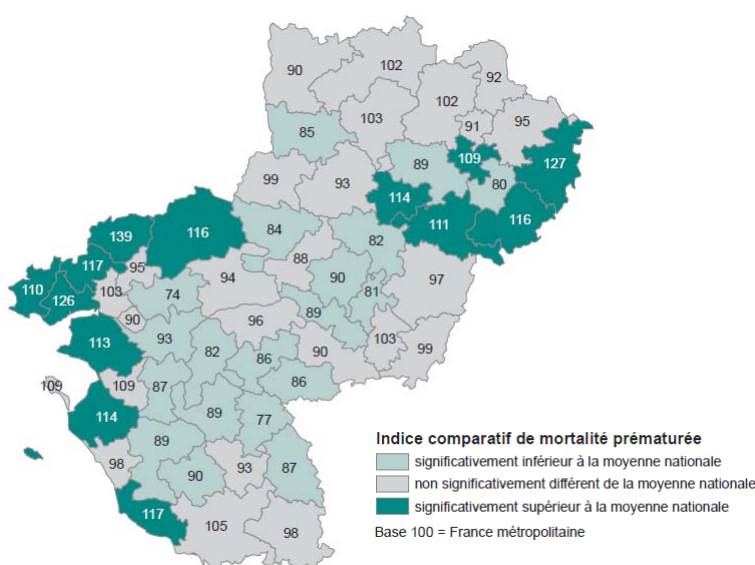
90
102
92
102
103
91
95
85
89
109
127
99
93
80
114
139
116
84
111
116
82
117
95
88
110
126
103
74
94
90
97
81
90
89
96
113
93
82
86
90
103
99
109
109
87
86
114
89
77
89
98
90
93
87
117
105
98

Indice comparatif de mortalité prématurée
significativement inférieur à la moyenne nationale
non significativement différent de la moyenne nationale
significativement supérieur à la moyenne nationale
Base 100 = France métropolitaine